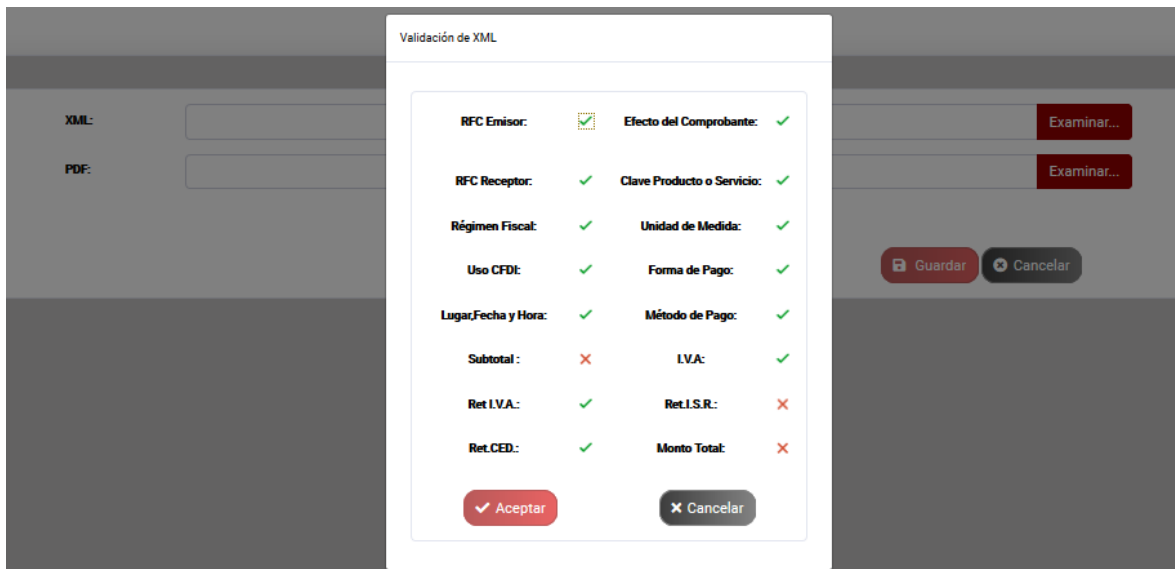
XML:
PDF:
Examinar...
Examinar...
Guardar
Cancelar

Validación de XML

| | | | |
|---|---|---|---|
| RFC Emisor: | ✓ | Efecto del Comprobante: | ✓ |
| RFC Receptor: | ✓ | Clave Producto o Servicio: | ✓ |
| Régimen Fiscal: | ✓ | Unidad de Medida: | ✓ |
| Uso CFDI: | ✓ | Forma de Pago: | ✓ |
| Lugar,Fecha y Hora: | ✓ | Método de Pago: | ✓ |
| Subtotal : | ✕ | I.V.A: | ✓ |
| Ret I.V.A.: | ✓ | Ret.I.S.R.: | ✕ |
| Ret.CED.: | ✓ | Monto Total: | ✕ |

Aceptar
Cancelar